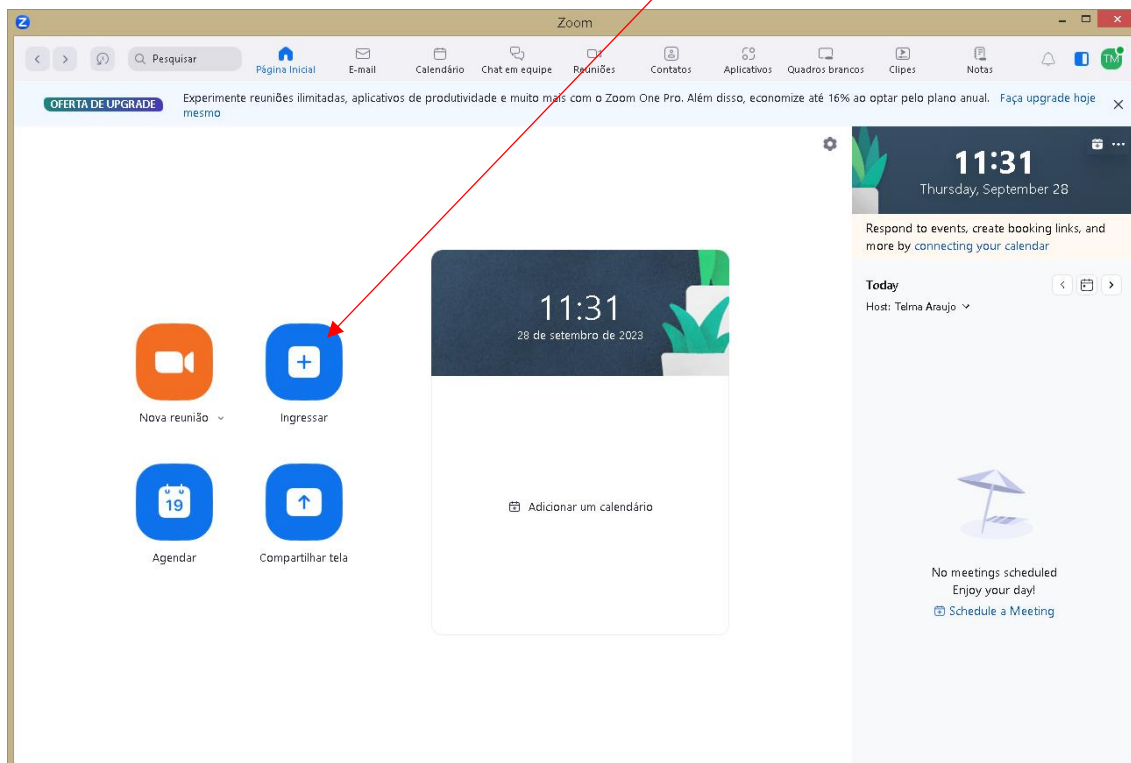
Zoom

Pesquisar

Página Inicial E-mail Calendário Chat em equipe Reuniões Contatos Aplicativos Quadros brancos Clipes Notas

TM

OFERTA DE UPGRADE Experimente reuniões ilimitadas, aplicativos de produtividade e muito mais com o Zoom One Pro. Além disso, economize até 16% ao optar pelo plano anual. Faça upgrade hoje mesmo

11:31
28 de setembro de 2023

Nova reunião

Ingressar

19

Agendar

Compartilhar tela

Adicionar um calendário

11:31
Thursday, September 28

Respond to events, create booking links, and more by connecting your calendar

Today
Host: Telma Araujo

No meetings scheduled
Enjoy your day!
Schedule a Meeting